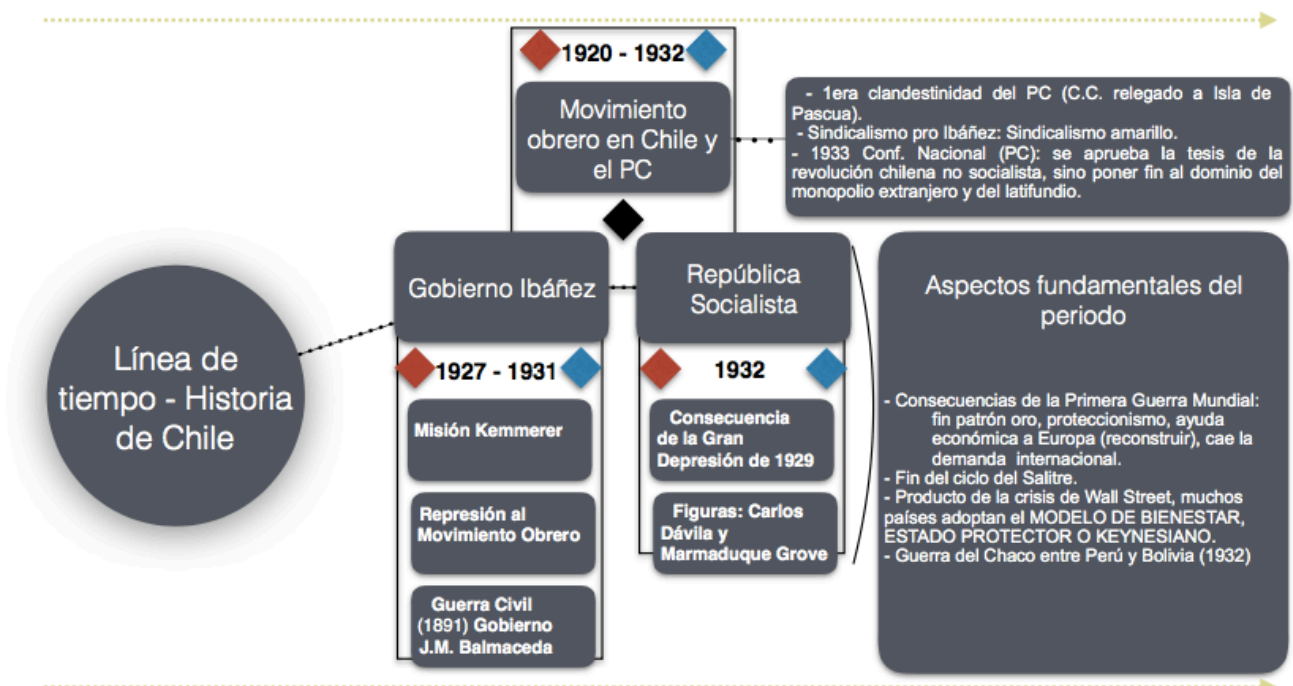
1920 - 1932

Movimiento obrero en Chile y el PC

- 1era clandestinidad del PC (C.C. relegado a Isla de Pascua).
- Sindicalismo pro Ibáñez: Sindicalismo amarillo.
- 1933 Conf. Nacional (PC): se aprueba la tesis de la revolución chilena no socialista, sino poner fin al dominio del monopolio extranjero y del latifundio.

Línea de tiempo - Historia de Chile

Gobierno Ibáñez

1927 - 1931

Misión Kemmerer

Represión al Movimiento Obrero

Guerra Civil (1891) Gobierno J.M. Balmaceda

República Socialista

1932

Consecuencia de la Gran Depresión de 1929

Figuras: Carlos Dávila y Marmaduque Grove

Aspectos fundamentales del periodo

- Consecuencias de la Primera Guerra Mundial: fin patrón oro, proteccionismo, ayuda económica a Europa (reconstruir), cae la demanda internacional.
- Fin del ciclo del Salitre.
- Producto de la crisis de Wall Street, muchos países adoptan el MODELO DE BIENESTAR, ESTADO PROTECTOR O KEYNESIANO.
- Guerra del Chaco entre Perú y Bolivia (1932)